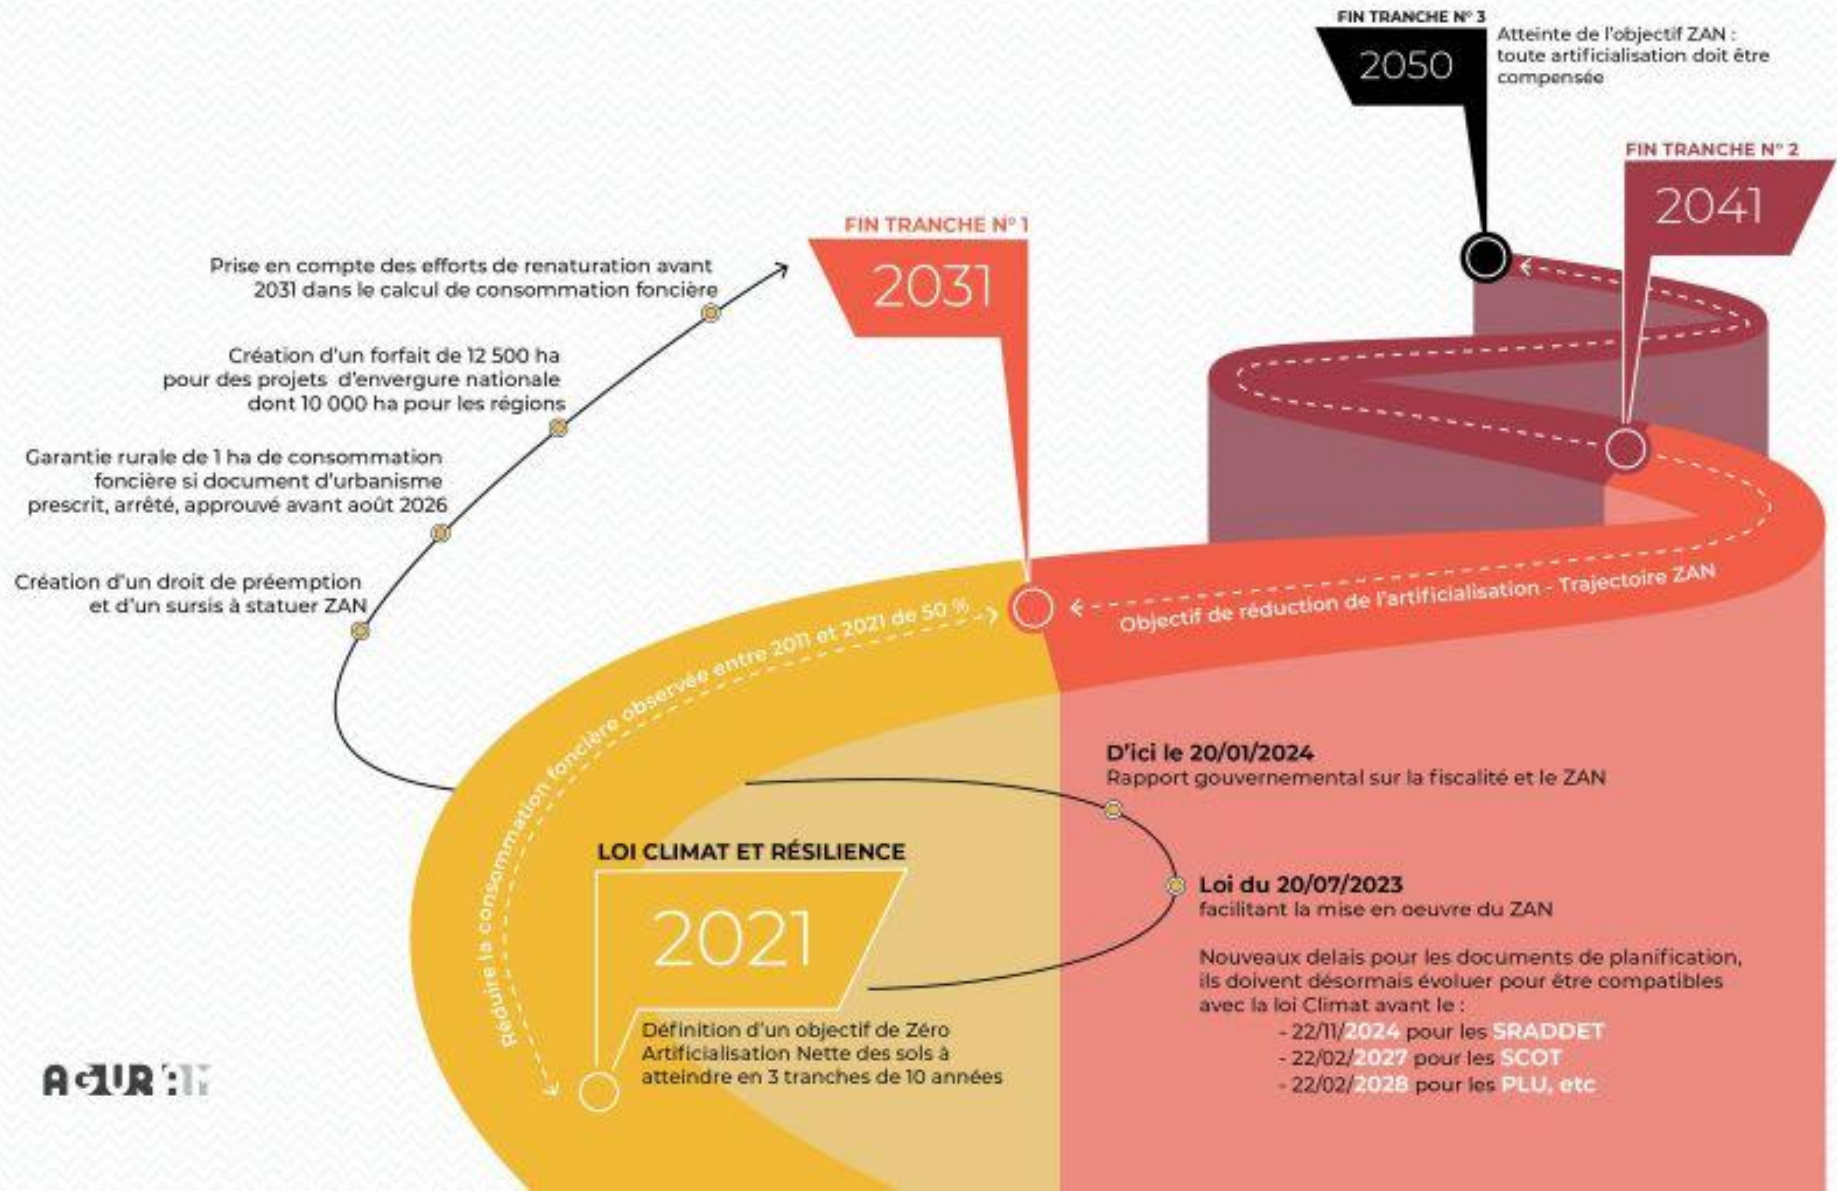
FIN TRANCHE N° 3
2050
Atteinte de l'objectif ZAN : toute artificialisation doit être compensée

FIN TRANCHE N° 2
2041

FIN TRANCHE N° 1
2031

Prise en compte des efforts de renaturation avant 2031 dans le calcul de consommation foncière

Création d'un forfait de 12 500 ha pour des projets d'envergure nationale dont 10 000 ha pour les régions

Garantie rurale de 1 ha de consommation foncière si document d'urbanisme prescrit, arrêté, approuvé avant août 2026

Création d'un droit de préemption et d'un sursis à statuer ZAN

Objectif de réduction de l'artificialisation - Trajectoire ZAN

Réduire la consommation foncière observée entre 2011 et 2021 de 50 %

D'ici le 20/01/2024
Rapport gouvernemental sur la fiscalité et le ZAN

LOI CLIMAT ET RÉSILIENCE
2021
Définition d'un objectif de Zéro Artificialisation Nette des sols à atteindre en 3 tranches de 10 années

Loi du 20/07/2023
facilitant la mise en oeuvre du ZAN

Nouveaux delais pour les documents de planification, ils doivent désormais évoluer pour être compatibles avec la loi Climat avant le :
- 22/11/2024 pour les SRADDET
- 22/02/2027 pour les SCOT
- 22/02/2028 pour les PLU, etc

AGURAM